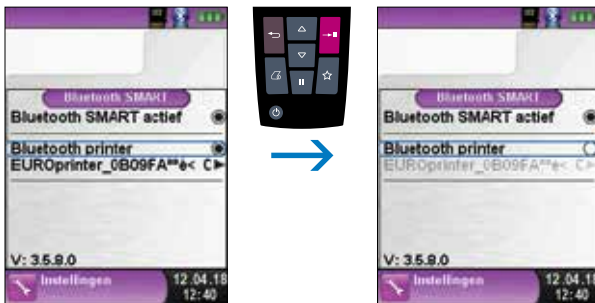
Bluetooth SMART
Bluetooth SMART actief
Bluetooth printer
EUROprinter_0B09FA**ê< C
V: 3.5.9.0
Instellingen
12.04.18
12:40

Bluetooth SMART
Bluetooth SMART actief
Bluetooth printer
EUROprinter_0B09FA**ê< C
V: 3.5.9.0
Instellingen
12.04.18
12:40